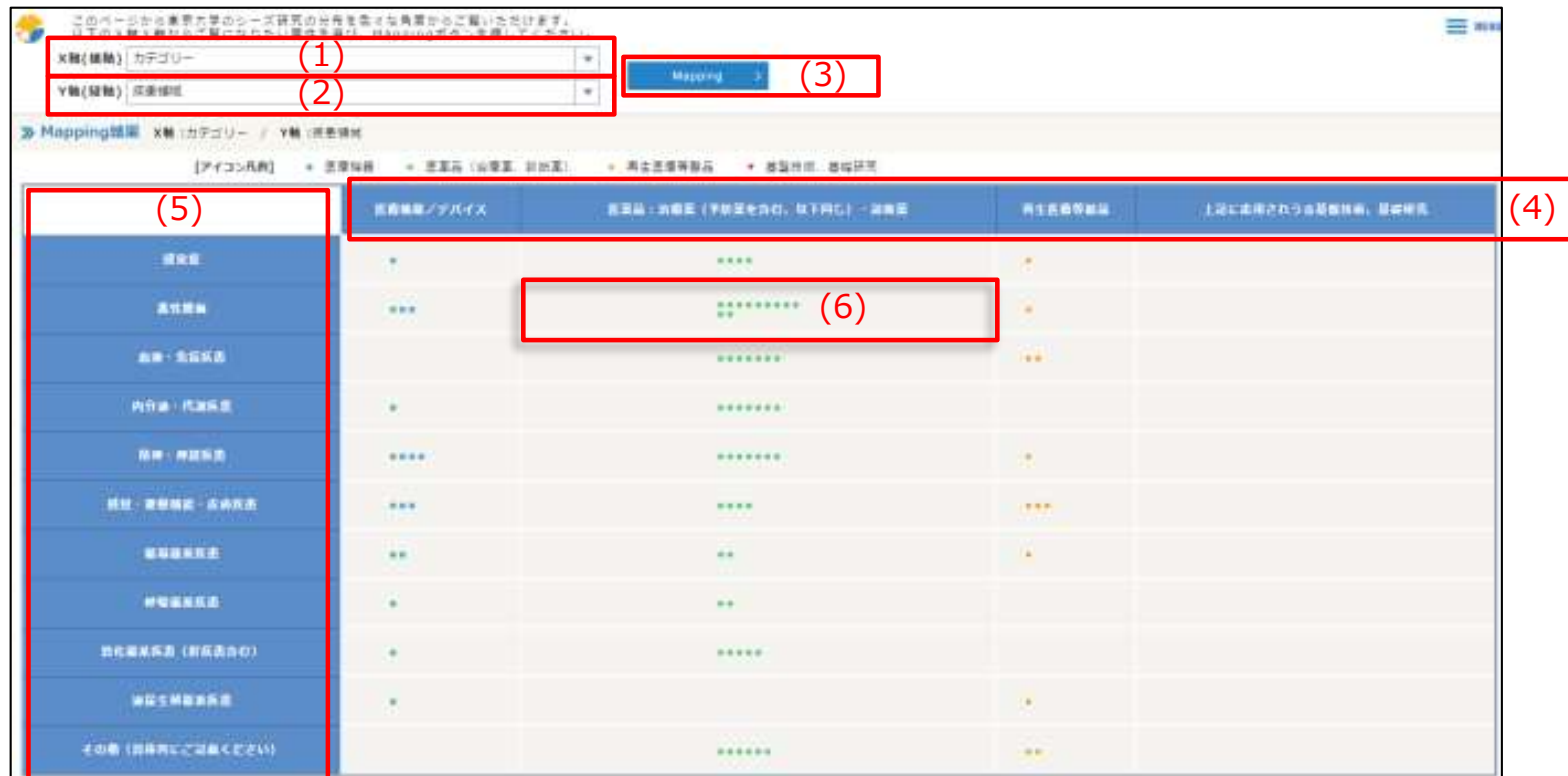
このページから東京大学のシーズ研究の分布を様々な角度からご覧いただけます。
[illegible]

X軸(横軸) カテゴリー
(1)
Y軸(縦軸) 疾患領域
(2)
Mapping >
(3)

» Mapping結果 X軸:カテゴリー / Y軸:疾患領域

[アイコン凡例] 医療機器 医薬品(治療薬、診断薬) 再生医療等製品 基盤技術、基礎研究

(5)

| | 医療機器/デバイス | 医薬品:治療薬(予防薬を含む、以下同じ)・診断薬 | 再生医療等製品 | 上記に応用されうる基盤技術、基礎研究 |
|---|---|---|---|---|
| 感染症 | | | | |
| 悪性腫瘍 | | (6) | | |
| 血液・免疫系疾患 | | | | |
| 内分泌・代謝系疾患 | | | | |
| 精神・神経系疾患 | | | | |
| 眼科・耳鼻咽喉・皮膚疾患 | | | | |
| 循環器系疾患 | | | | |
| 呼吸器系疾患 | | | | |
| 消化器系疾患(肝疾患含む) | | | | |
| 泌尿生殖器系疾患 | | | | |
| その他(具体例にご記載ください) | | | | |

(4)